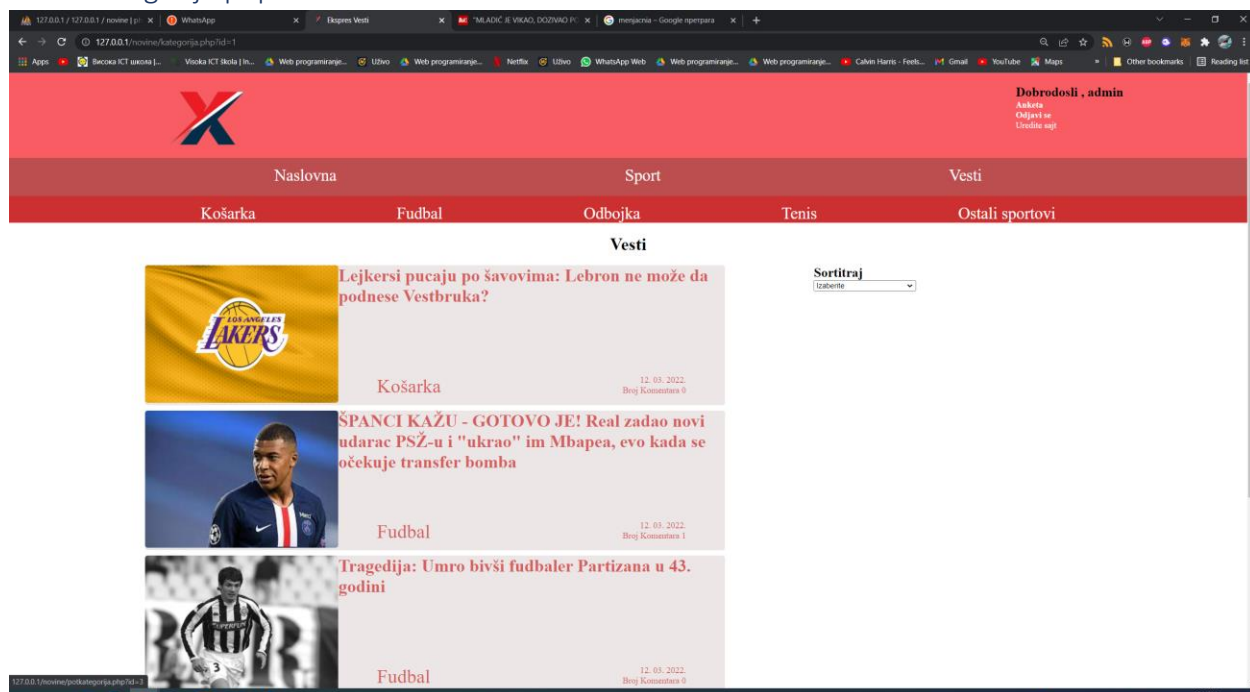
127.0.0.1 / 127.0.0.1 / novine | ph × WhatsApp × Ekspres Vesti × "MLADIĆ JE VIKAO, DOZIVAO PO × menjacnia - Google претрага × +

127.0.0.1/novine/kategorija.php?id=1

Apps Висока ICT школа |... Visoka ICT škola | In... Web programiranje... Uživo Web programiranje... Netflix Uživo WhatsApp Web Web programiranje... Web programiranje... Calvin Harris - Feels... Gmail YouTube Maps Other bookmarks Reading list

Dobrodosli , admin
Anketa
Odjavi se
Uredite sajt

Naslovna Sport Vesti

Košarka Fudbal Odbojka Tenis Ostali sportovi

Vesti

Sortitraj
Izaberite

LOS ANGELES LAKERS

Lejkersi pucaju po šavovima: Lebron ne može da podnese Vestbruka?

Košarka
12. 03. 2022.
Broj Komentara 0

ŠPANCI KAŽU - GOTOVO JE! Real zadao novi udarac PSŽ-u i "ukrao" im Mbapea, evo kada se očekuje transfer bomba

Fudbal
12. 03. 2022.
Broj Komentara 1

Tragedija: Umro bivši fudbaler Partizana u 43. godini

Fudbal
12. 03. 2022.
Broj Komentara 0

127.0.0.1/novine/potkategorija.php?id=3